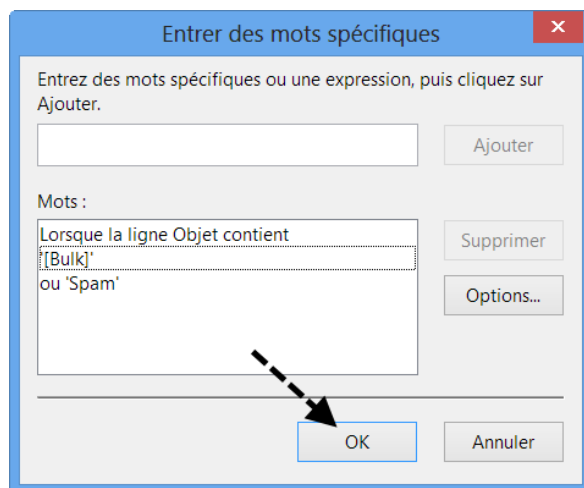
Entrer des mots spécifiques

Entrez des mots spécifiques ou une expression, puis cliquez sur Ajouter.

Ajouter

Mots :

Lorsque la ligne Objet contient
'[Bulk]'
ou 'Spam'

Supprimer

Options...

OK

Annuler